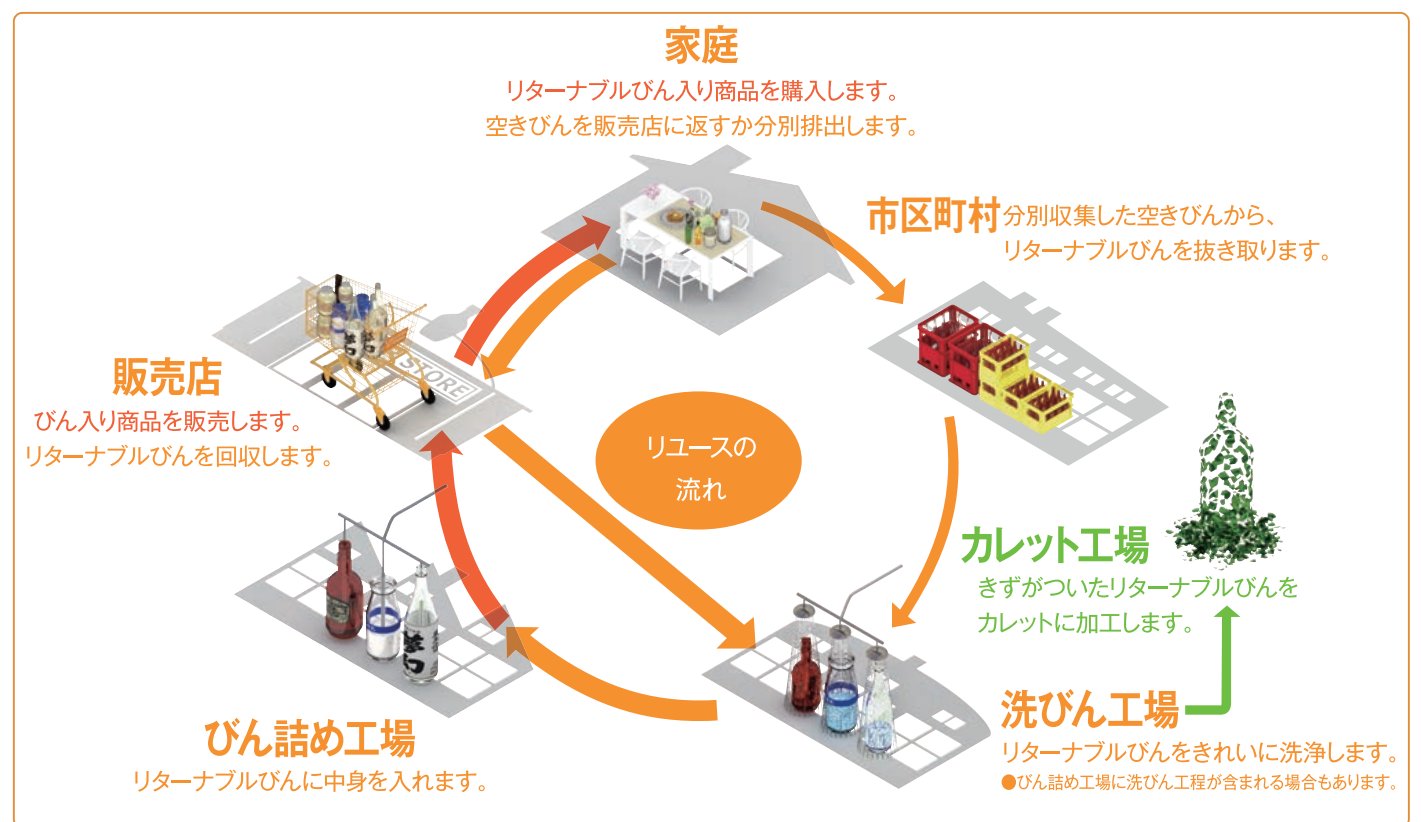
家庭
リターナブルびん入り商品を購入します。
空きびんを販売店に返すか分別排出します。

市区町村 分別収集した空きびんから、リターナブルびんを抜き取ります。

販売店
びん入り商品を販売します。
リターナブルびんを回収します。

STORE

リユースの流れ

カレット工場
きずがついたリターナブルびんをカレットに加工します。

洗びん工場
リターナブルびんをきれいに洗浄します。
●びん詰め工場に洗びん工程が含まれる場合もあります。

びん詰め工場
リターナブルびんに中身を入れます。